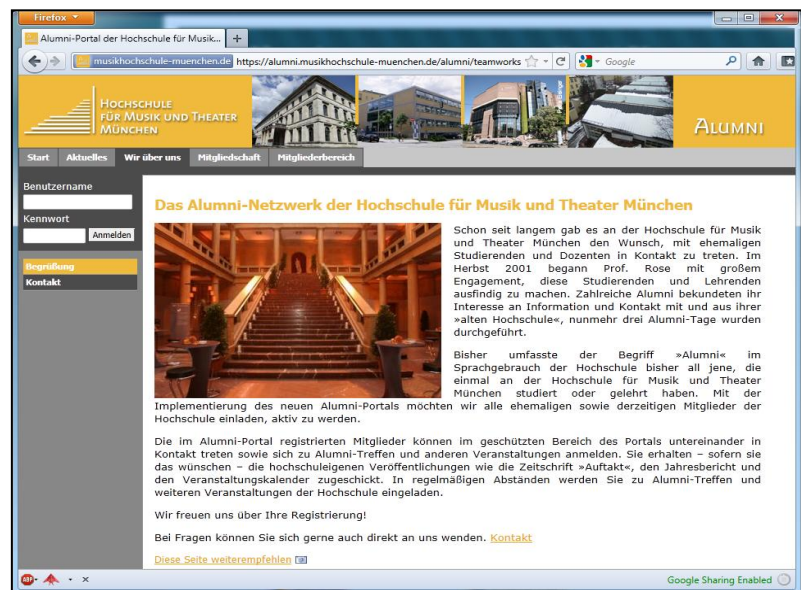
Firefox

Alumni-Portal der Hochschule für Musik...

musikhochschule-muenchen.de https://alumni.musikhochschule-muenchen.de/alumni/teamworks

Google

Hochschule für Musik und Theater München

Alumni

Start Aktuelles Wir über uns Mitgliedschaft Mitgliederbereich

Benutzername

Kennwort

Anmelden

Begrüßung

Kontakt

Das Alumni-Netzwerk der Hochschule für Musik und Theater München

Schon seit langem gab es an der Hochschule für Musik und Theater München den Wunsch, mit ehemaligen Studierenden und Dozenten in Kontakt zu treten. Im Herbst 2001 begann Prof. Rose mit großem Engagement, diese Studierenden und Lehrenden ausfindig zu machen. Zahlreiche Alumni bekundeten ihr Interesse an Information und Kontakt mit und aus ihrer »alten Hochschule«, nunmehr drei Alumni-Tage wurden durchgeführt.

Bisher umfasste der Begriff »Alumni« im Sprachgebrauch der Hochschule bisher all jene, die einmal an der Hochschule für Musik und Theater München studiert oder gelehrt haben. Mit der Implementierung des neuen Alumni-Portals möchten wir alle ehemaligen sowie derzeitigen Mitglieder der Hochschule einladen, aktiv zu werden.

Die im Alumni-Portal registrierten Mitglieder können im geschützten Bereich des Portals untereinander in Kontakt treten sowie sich zu Alumni-Treffen und anderen Veranstaltungen anmelden. Sie erhalten – sofern sie das wünschen – die hochschuleigenen Veröffentlichungen wie die Zeitschrift »Auftakt«, den Jahresbericht und den Veranstaltungskalender zugeschickt. In regelmäßigen Abständen werden Sie zu Alumni-Treffen und weiteren Veranstaltungen der Hochschule eingeladen.

Wir freuen uns über Ihre Registrierung!

Bei Fragen können Sie sich gerne auch direkt an uns wenden. Kontakt

Diese Seite weiterempfehlen

Google Sharing Enabled